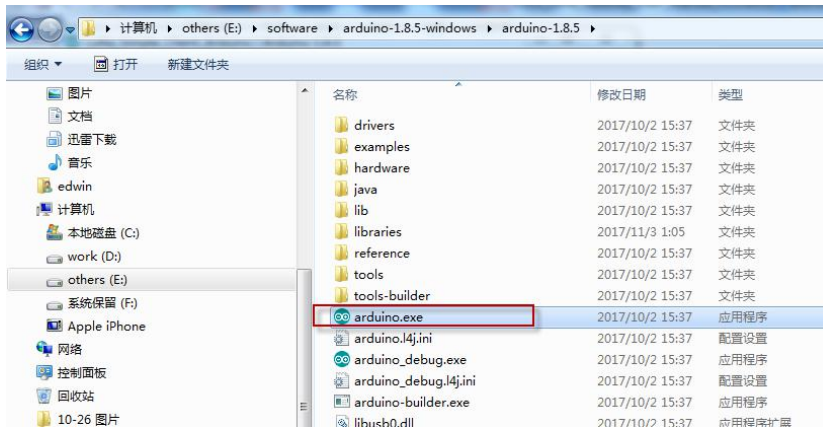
计算机 ▸ others (E:) ▸ software ▸ arduino-1.8.5-windows ▸ arduino-1.8.5 ▸

组织 ▾ 打开 新建文件夹

图片
文档
迅雷下载
音乐
edwin
计算机
本地磁盘 (C:)
work (D:)
others (E:)
系统保留 (F:)
Apple iPhone
网络
控制面板
回收站
10-26 图片

| 名称 | 修改日期 | 类型 |
|---|---|---|
| drivers | 2017/10/2 15:37 | 文件夹 |
| examples | 2017/10/2 15:37 | 文件夹 |
| hardware | 2017/10/2 15:37 | 文件夹 |
| java | 2017/10/2 15:37 | 文件夹 |
| lib | 2017/10/2 15:37 | 文件夹 |
| libraries | 2017/11/3 1:05 | 文件夹 |
| reference | 2017/10/2 15:37 | 文件夹 |
| tools | 2017/10/2 15:37 | 文件夹 |
| tools-builder | 2017/10/2 15:37 | 文件夹 |
| arduino.exe | 2017/10/2 15:37 | 应用程序 |
| arduino.l4j.ini | 2017/10/2 15:37 | 配置设置 |
| arduino_debug.exe | 2017/10/2 15:37 | 应用程序 |
| arduino_debug.l4j.ini | 2017/10/2 15:37 | 配置设置 |
| arduino-builder.exe | 2017/10/2 15:37 | 应用程序 |
| libusb0.dll | 2017/10/2 15:37 | 应用程序扩展 |